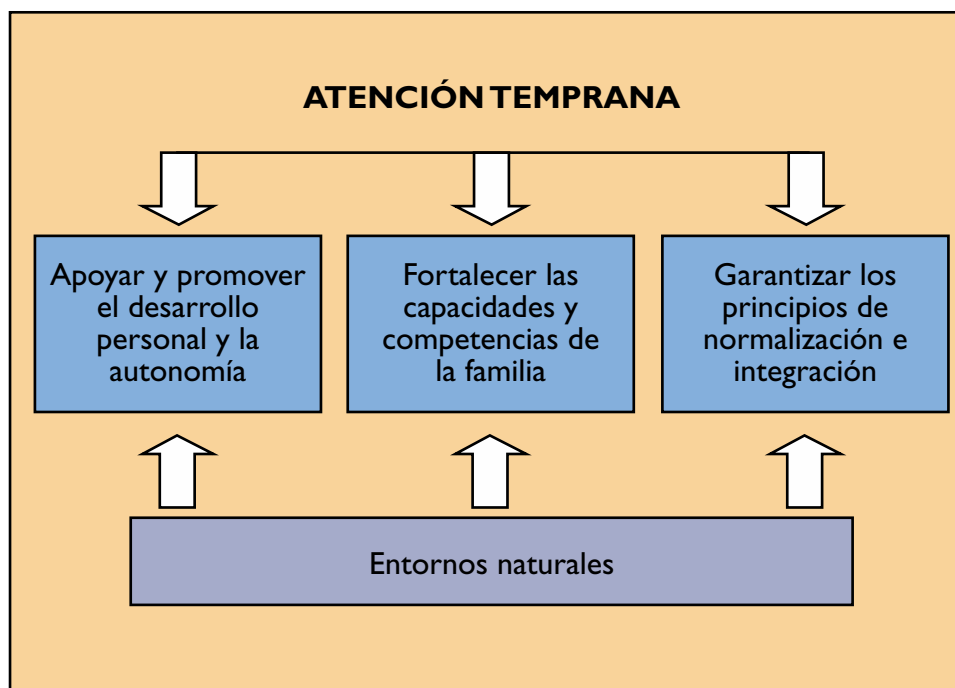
ATENCIÓN TEMPRANA

Apoyar y promover el desarrollo personal y la autonomía

Fortalecer las capacidades y competencias de la familia

Garantizar los principios de normalización e integración

Entornos naturales